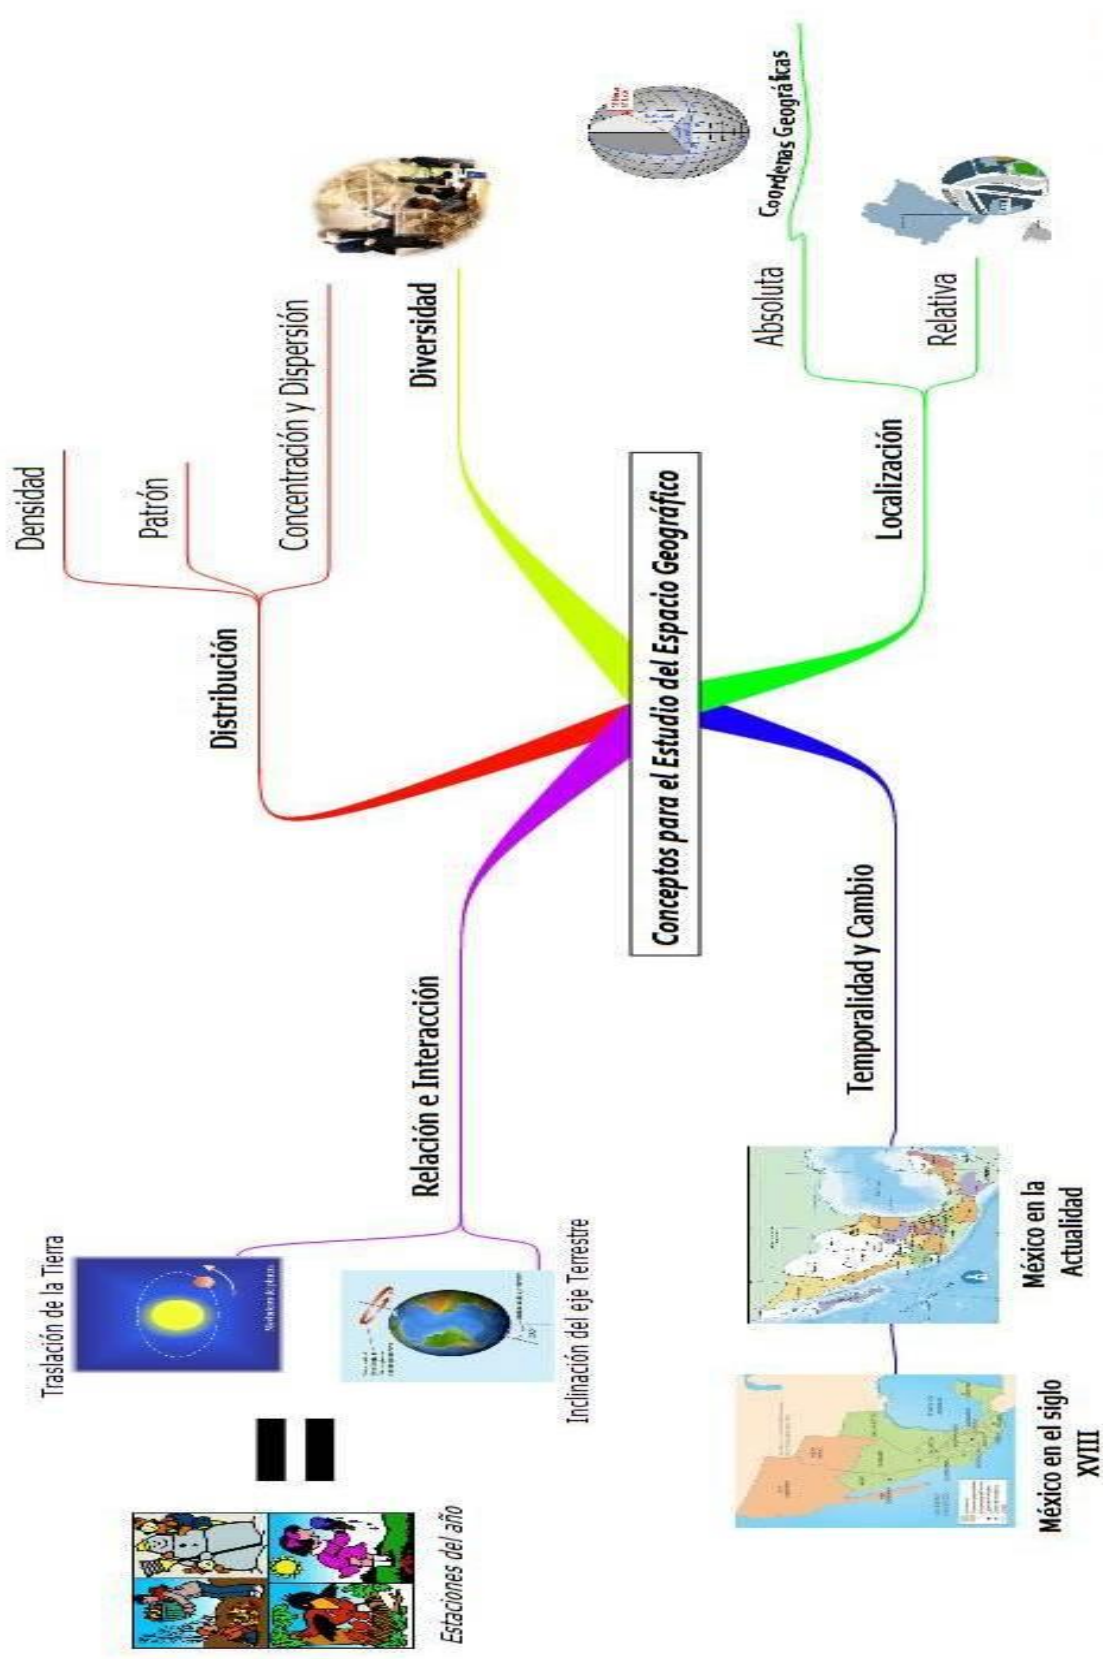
Conceptos para el Estudio del Espacio Geográfico

Distribución

Densidad

Patrón

Concentración y Dispersión

Diversidad

Localización

Absoluta

Coordenas Geográficas

Relativa

Temporalidad y Cambio

México en la Actualidad

México en el siglo XVIII

Relación e Interacción

Traslación de la Tierra

Inclinación del eje Terrestre

Estaciones del año